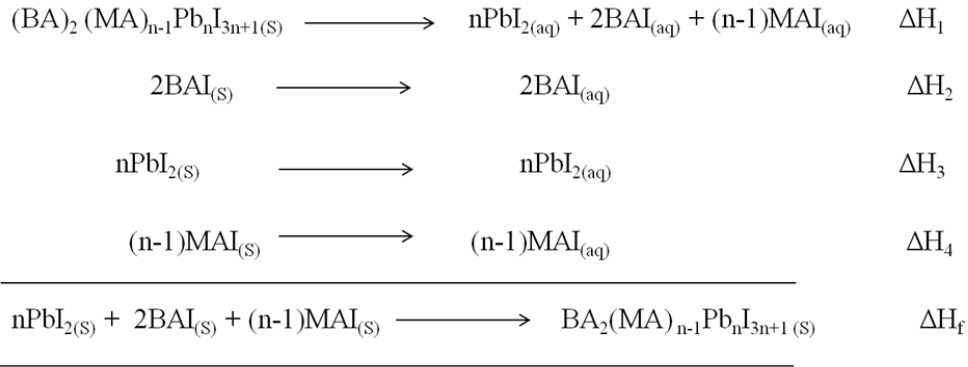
$(BA)_2(MA)_{n-1}Pb_nI_{3n+1(S)} \longrightarrow nPbI_{2(aq)} + 2BAI_{(aq)} + (n-1)MAI_{(aq)}$ $\Delta H_1$

$2BAI_{(S)} \longrightarrow 2BAI_{(aq)}$ $\Delta H_2$

$nPbI_{2(S)} \longrightarrow nPbI_{2(aq)}$ $\Delta H_3$

$(n-1)MAI_{(S)} \longrightarrow (n-1)MAI_{(aq)}$ $\Delta H_4$

$nPbI_{2(S)} + 2BAI_{(S)} + (n-1)MAI_{(S)} \longrightarrow BA_2(MA)_{n-1}Pb_nI_{3n+1(S)}$ $\Delta H_f$